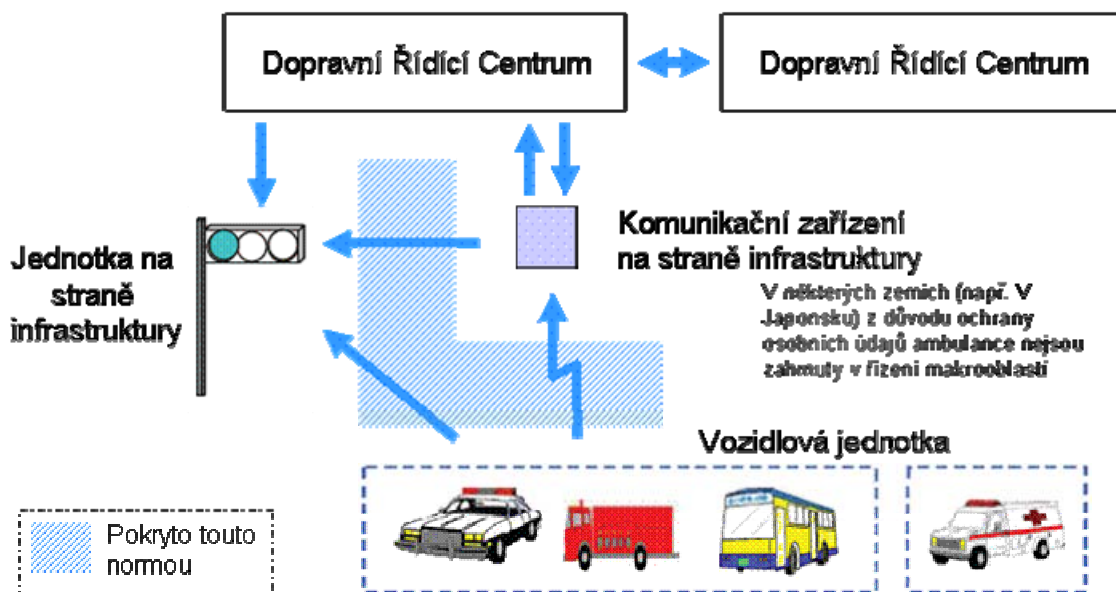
Dopravní Řídící Centrum

Dopravní Řídící Centrum

Komunikační zařízení na straně infrastruktury

V některých zemích (např. V Japonsku) z důvodu ochrany osobních údajů ambulance nejsou zahrnuty v řízení makrooblasti

Jednotka na straně infrastruktury

Vozidlová jednotka

Pokryto touto normou